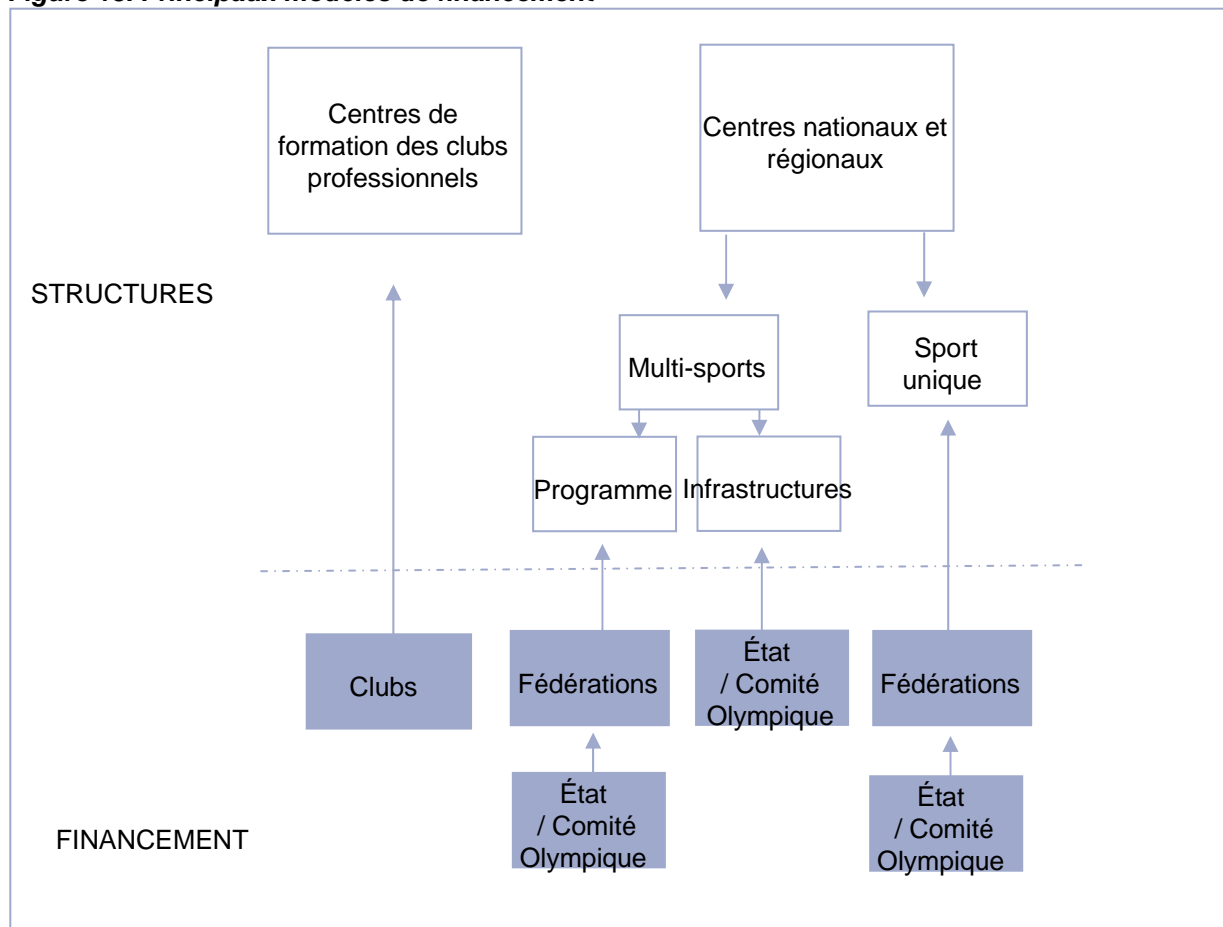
Figure 13. Principaux modèles de financement

Centres de formation des clubs professionnels

Centres nationaux et régionaux

STRUCTURES

Multi-sports

Sport unique

Programme

Infrastructures

Clubs

Fédérations

État / Comité Olympique

Fédérations

État / Comité Olympique

État / Comité Olympique

FINANCEMENT